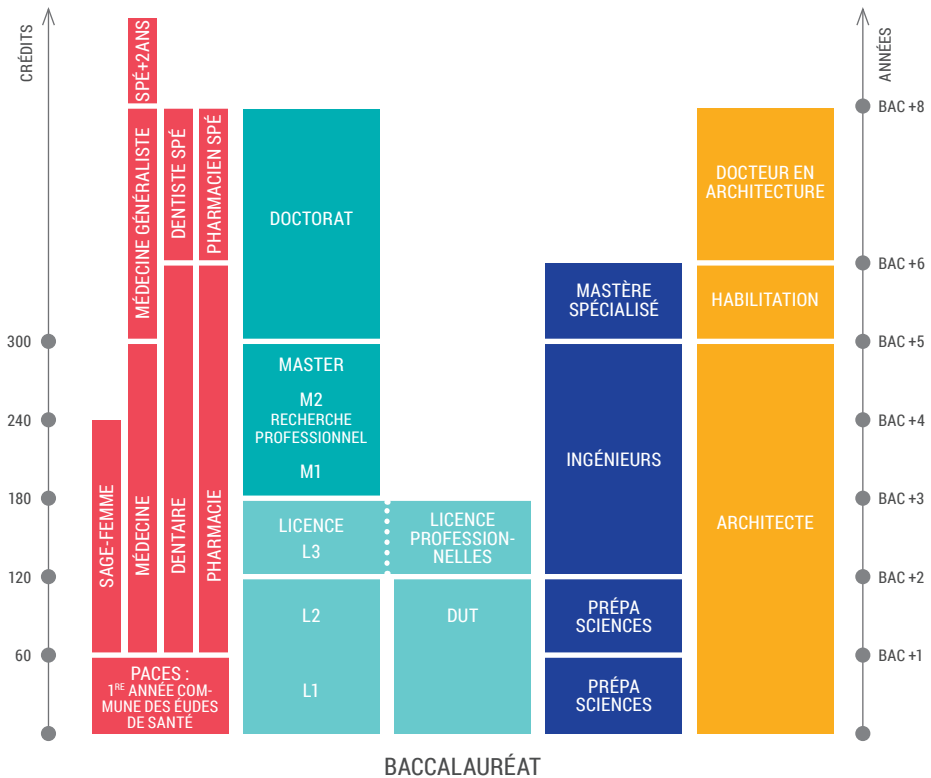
CRÉDITS

300
240
180
120
60

SPÉ+2ANS
MÉDECINE GÉNÉRALISTE
DENTISTE SPÉ
PHARMACIEN SPÉ
SAGE-FEMME
MÉDECINE
DENTAIRE
PHARMACIE
PACES : $1^{RE}$ ANNÉE COMMUNE DES ÉUDES DE SANTÉ

DOCTORAT
MASTER
M2
RECHERCHE
PROFESSIONNEL
M1
LICENCE
L3
L2
L1

LICENCE PROFESSIONNELLES
DUT

MASTÈRE SPÉCIALISÉ
INGÉNIEURS
PRÉPA SCIENCES
PRÉPA SCIENCES

DOCTEUR EN ARCHITECTURE
HABILITATION
ARCHITECTE

ANNÉES
BAC +8
BAC +6
BAC +5
BAC +4
BAC +3
BAC +2
BAC +1

BACCALAURÉAT